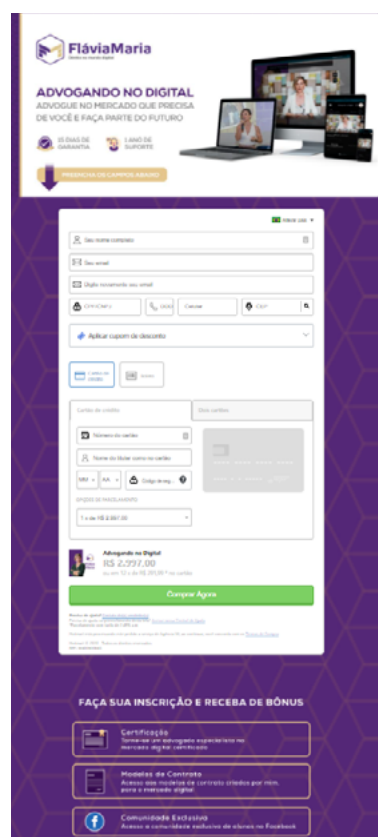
FláviaMaria

ADVOGANDO NO DIGITAL
ADVOGUE NO MERCADO QUE PRECISA DE VOCÊ E FAÇA PARTE DO FUTURO

15 DIAS DE GARANTIA
1 ANO DE SUPORTE

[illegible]

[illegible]

Seu nome completo
Seu email
Digite novamente seu email
CPF/CNPJ
DDD
Celular
CEP

Aplicar cupom de desconto

Cartão de crédito
Boleto

Cartão de crédito
Dois cartões

Número do cartão
Nome do titular como no cartão
MM
AA
Código de seg.

OPÇÕES DE PARCELAMENTO
1 x de R$ 2.997,00

Advogando no Digital
R$ 2.997,00
ou em 12 x de R$ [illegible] no cartão

Comprar Agora

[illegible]

FAÇA SUA INSCRIÇÃO E RECEBA DE BÔNUS

Certificação
Torne-se um advogado especialista no mercado digital certificado

Modelos de Contrato
Acesso aos modelos de contrato criados por mim, para o mercado digital

Comunidade Exclusiva
Acesso a comunidade exclusiva de alunos no Facebook